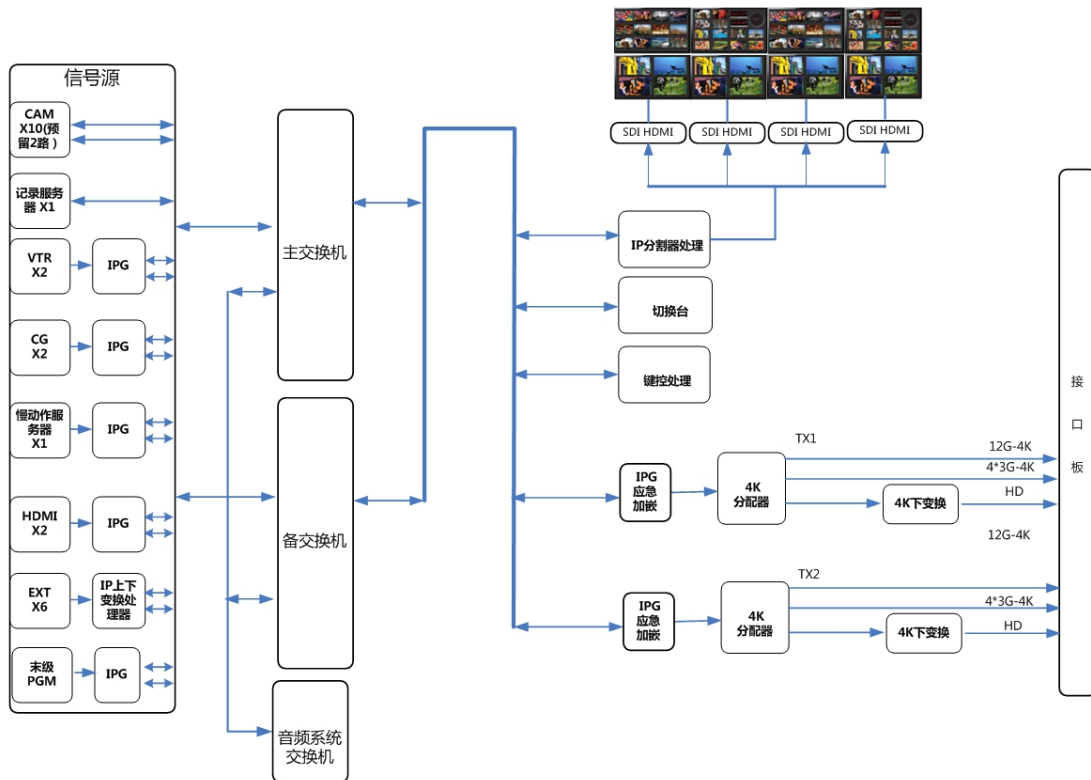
信号源

CAM X10(预留2路)

记录服务器 X1

VTR X2

IPG

CG X2

IPG

慢动作服务器 X1

IPG

HDMI X2

IPG

EXT X6

IP上下变换处理器

末级 PGM

IPG

主交换机

备交换机

音频系统交换机

SDI HDMI

SDI HDMI

SDI HDMI

SDI HDMI

IP分割器处理

切换台

键控处理

TX1

IPG 应急加嵌

4K 分配器

4K下变换

12G-4K

4*3G-4K

HD

12G-4K

TX2

IPG 应急加嵌

4K 分配器

4K下变换

4*3G-4K

HD

接口板